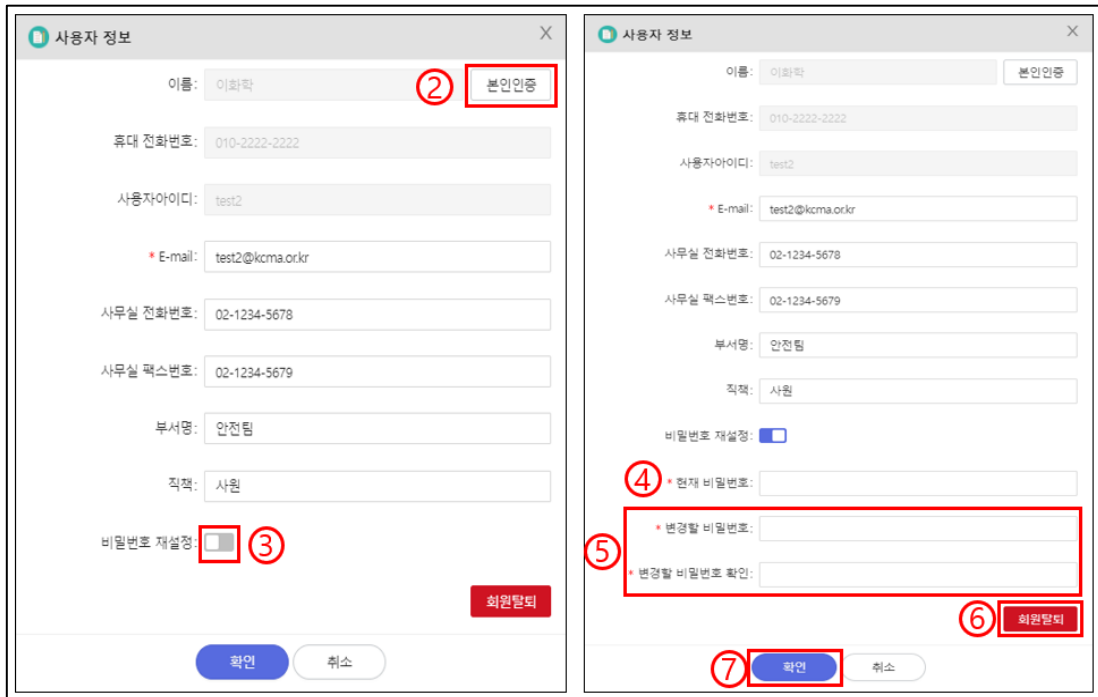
사용자 정보

X

이름: 이화학

② 본인인증

휴대 전화번호: 010-2222-2222

사용자아이디: test2

* E-mail: test2@kcma.or.kr

사무실 전화번호: 02-1234-5678

사무실 팩스번호: 02-1234-5679

부서명: 안전팀

직책: 사원

비밀번호 재설정: ③

회원탈퇴

확인 취소

사용자 정보

X

이름: 이화학 본인인증

휴대 전화번호: 010-2222-2222

사용자아이디: test2

* E-mail: test2@kcma.or.kr

사무실 전화번호: 02-1234-5678

사무실 팩스번호: 02-1234-5679

부서명: 안전팀

직책: 사원

비밀번호 재설정:

④ * 현재 비밀번호:

⑤ * 변경할 비밀번호:

* 변경할 비밀번호 확인:

⑥ 회원탈퇴

⑦ 확인 취소